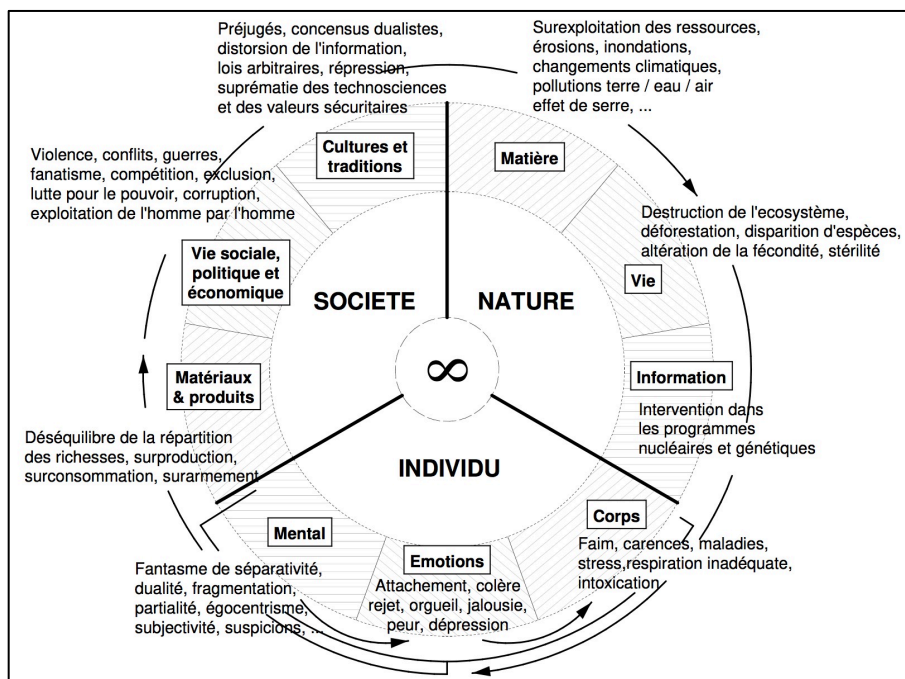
Préjugés, concensus dualistes, distorsion de l'information, lois arbitraires, répression, suprématie des technosciences et des valeurs sécuritaires

Surexploitation des ressources, érosions, inondations, changements climatiques, pollutions terre / eau / air effet de serre, ...

Cultures et traditions

Matière

Violence, conflits, guerres, fanatisme, compétition, exclusion, lutte pour le pouvoir, corruption, exploitation de l'homme par l'homme

Destruction de l'ecosystème, déforestation, disparition d'espèces, altération de la fécondité, stérilité

Vie sociale, politique et économique

SOCIETE

NATURE

Vie

$\infty$

Matériaux & produits

Information

Intervention dans les programmes nucléaires et génétiques

Déséquilibre de la répartition des richesses, surproduction, surconsommation, surarmement

INDIVIDU

Mental

Corps

Emotions

Faim, carences, maladies, stress,respiration inadéquate, intoxication

Fantasme de séparativité, dualité, fragmentation, partialité, égocentrisme, subjectivité, suspicions, ...

Attachement, colère rejet, orgueil, jalousie, peur, dépression